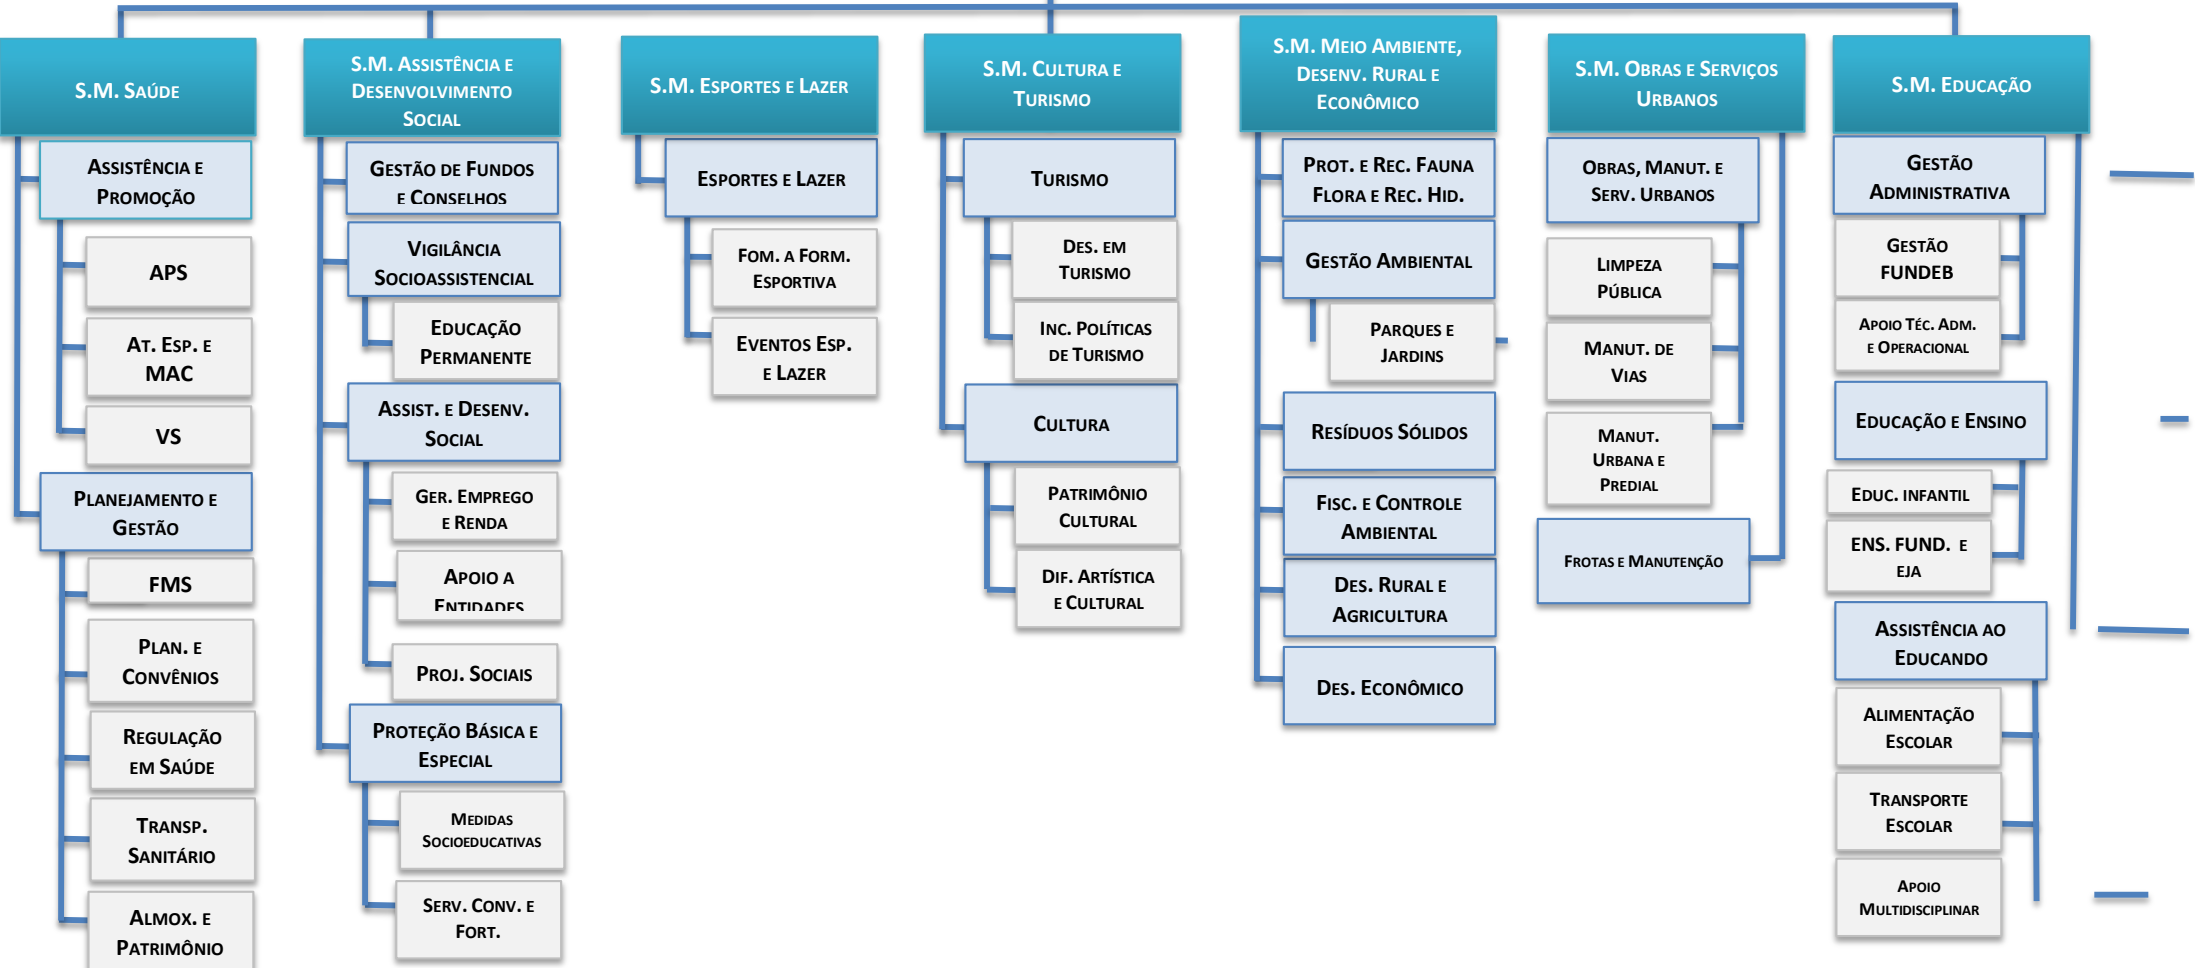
S.M. Saúde

Assistência e Promoção

APS

At. Esp. e MAC

VS

Planejamento e Gestão

FMS

Plan. e Convênios

Regulação em Saúde

Transp. Sanitário

Almox. e Patrimônio

S.M. Assistência e Desenvolvimento Social

Gestão de Fundos e Conselhos

Vigilância Socioassistencial

Educação Permanente

Assist. e Desenv. Social

Ger. Emprego e Renda

Apoio a Entidades

Proj. Sociais

Proteção Básica e Especial

Medidas Socioeducativas

Serv. Conv. e Fort.

S.M. Esportes e Lazer

Esportes e Lazer

Fom. a Form. Esportiva

Eventos Esp. e Lazer

S.M. Cultura e Turismo

Turismo

Des. em Turismo

Inc. Políticas de Turismo

Cultura

Patrimônio Cultural

Dif. Artística e Cultural

S.M. Meio Ambiente, Desenv. Rural e Econômico

Prot. e Rec. Fauna Flora e Rec. Hid.

Gestão Ambiental

Parques e Jardins

Resíduos Sólidos

Fisc. e Controle Ambiental

Des. Rural e Agricultura

Des. Econômico

S.M. Obras e Serviços Urbanos

Obras, Manut. e Serv. Urbanos

Limpeza Pública

Manut. de Vias

Manut. Urbana e Predial

Frotas e Manutenção

S.M. Educação

Gestão Administrativa

Gestão FUNDEB

Apoio Téc. Adm. e Operacional

Educação e Ensino

Educ. Infantil

Ens. Fund. e EJA

Assistência ao Educando

Alimentação Escolar

Transporte Escolar

Apoio Multidisciplinar